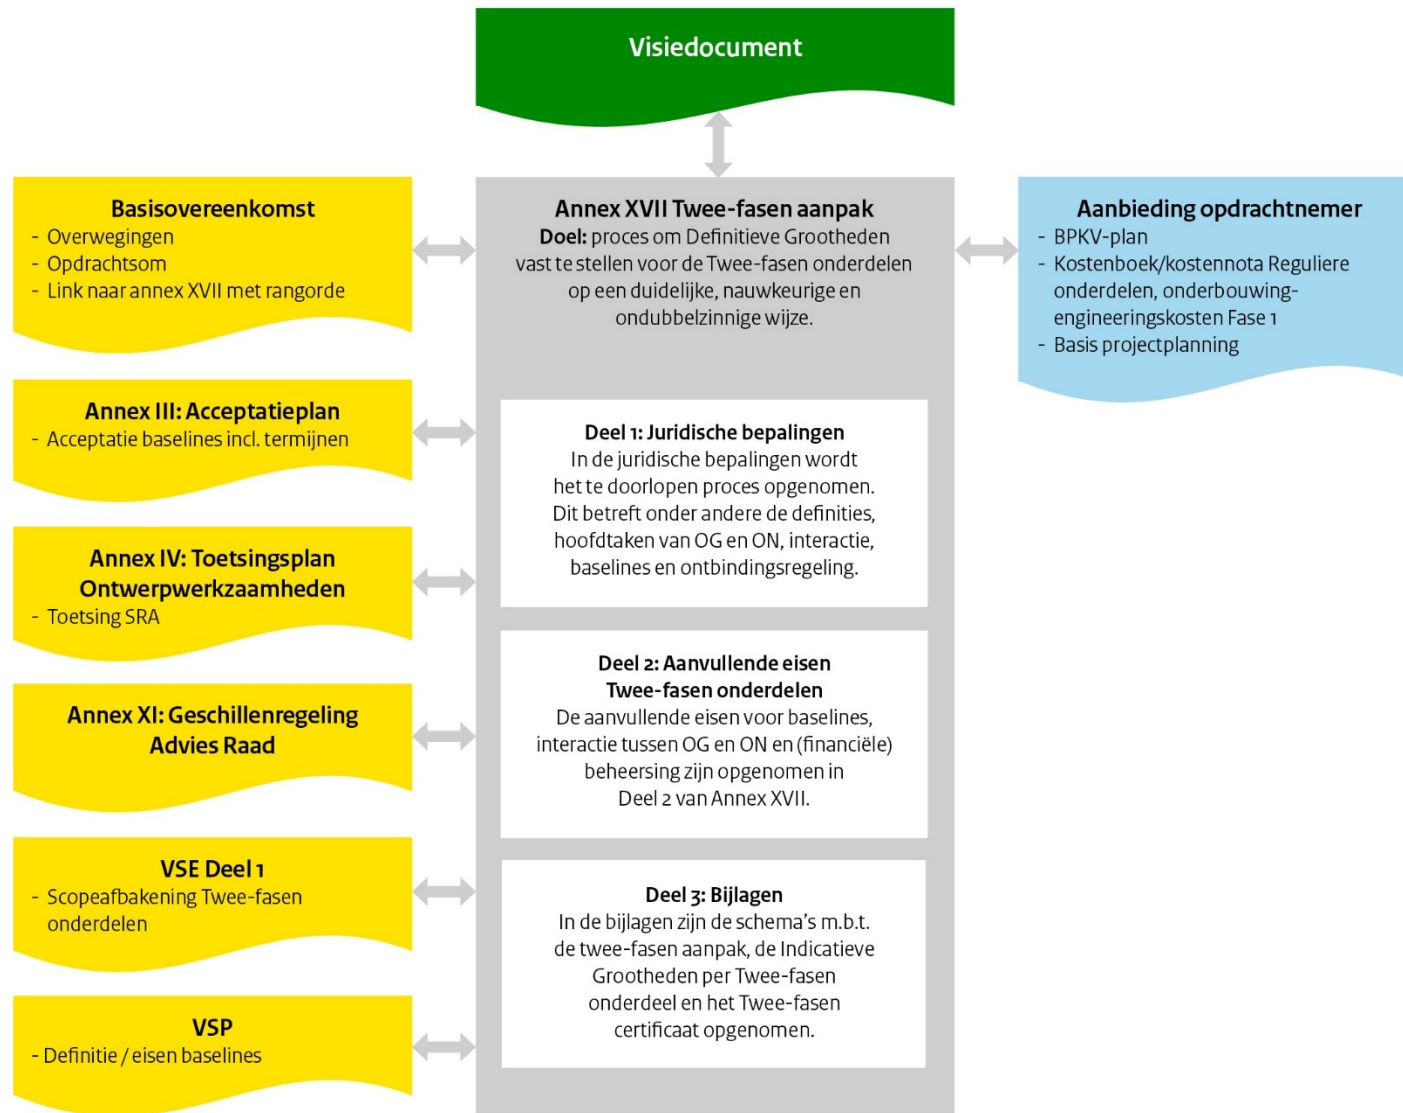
Visiedocument

Basisovereenkomst
- Overwegingen
- Opdrachtsom
- Link naar annex XVII met rangorde

Annex III: Acceptatieplan
- Acceptatie baselines incl. termijnen

Annex IV: Toetsingsplan Ontwerpwerkzaamheden
- Toetsing SRA

Annex XI: Geschillenregeling Advies Raad

VSE Deel 1
- Scopeafbakening Twee-fasen onderdelen

VSP
- Definitie / eisen baselines

Annex XVII Twee-fasen aanpak
Doel: proces om Definitieve Grootheden vast te stellen voor de Twee-fasen onderdelen op een duidelijke, nauwkeurige en ondubbelzinnige wijze.

Deel 1: Juridische bepalingen
In de juridische bepalingen wordt het te doorlopen proces opgenomen. Dit betreft onder andere de definities, hoofdtaken van OG en ON, interactie, baselines en ontbindingsregeling.

Deel 2: Aanvullende eisen Twee-fasen onderdelen
De aanvullende eisen voor baselines, interactie tussen OG en ON en (financiële) beheersing zijn opgenomen in Deel 2 van Annex XVII.

Deel 3: Bijlagen
In de bijlagen zijn de schema's m.b.t. de twee-fasen aanpak, de Indicatieve Grootheden per Twee-fasen onderdeel en het Twee-fasen certificaat opgenomen.

Aanbieding opdrachtnemer
- BPKV-plan
- Kostenboek/kostennota Reguliere onderdelen, onderbouwing-engineeringskosten Fase 1
- Basis projectplanning